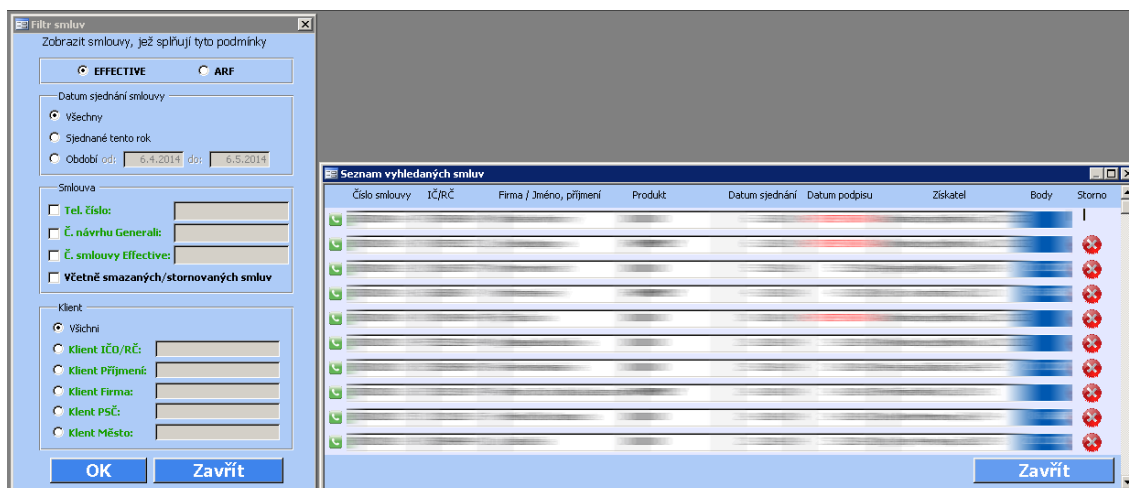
Filtr smluv

Zobrazit smlouvy, jež splňují tyto podmínky

EFFECTIVE
ARF

Datum sjednání smlouvy
Všechny
Sjednané tento rok
Období od: 6.4.2014 do: 6.5.2014

Smlouva
Tel. číslo:
Č. návrhu Generali:
Č. smlouvy Effective:
Včetně smazaných/stornovaných smluv

Klient
Všichni
Klient IČO/RČ:
Klient Příjmení:
Klient Firma:
Klent PSČ:
Klent Město:

OK
Zavřít

Seznam vyhledaných smluv

| Číslo smlouvy | IČ/RČ | Firma / Jméno, příjmení | Produkt | Datum sjednání | Datum podpisu | Získatel | Body | Storno |
|---|---|---|---|---|---|---|---|---|
| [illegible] | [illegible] | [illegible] | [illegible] | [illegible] | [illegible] | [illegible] | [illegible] | |
| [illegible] | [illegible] | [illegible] | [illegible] | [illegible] | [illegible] | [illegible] | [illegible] | |
| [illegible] | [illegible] | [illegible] | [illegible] | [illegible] | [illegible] | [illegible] | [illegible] | |
| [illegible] | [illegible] | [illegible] | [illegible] | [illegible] | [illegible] | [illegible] | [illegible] | |
| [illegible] | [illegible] | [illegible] | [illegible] | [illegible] | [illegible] | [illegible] | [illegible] | |
| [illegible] | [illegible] | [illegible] | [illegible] | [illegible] | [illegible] | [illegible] | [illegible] | |
| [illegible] | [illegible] | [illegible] | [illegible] | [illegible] | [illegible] | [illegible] | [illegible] | |
| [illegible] | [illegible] | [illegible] | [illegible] | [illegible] | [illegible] | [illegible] | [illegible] | |
| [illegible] | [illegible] | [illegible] | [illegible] | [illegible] | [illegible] | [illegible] | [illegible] | |
| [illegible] | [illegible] | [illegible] | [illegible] | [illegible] | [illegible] | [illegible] | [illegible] | |

Zavřít